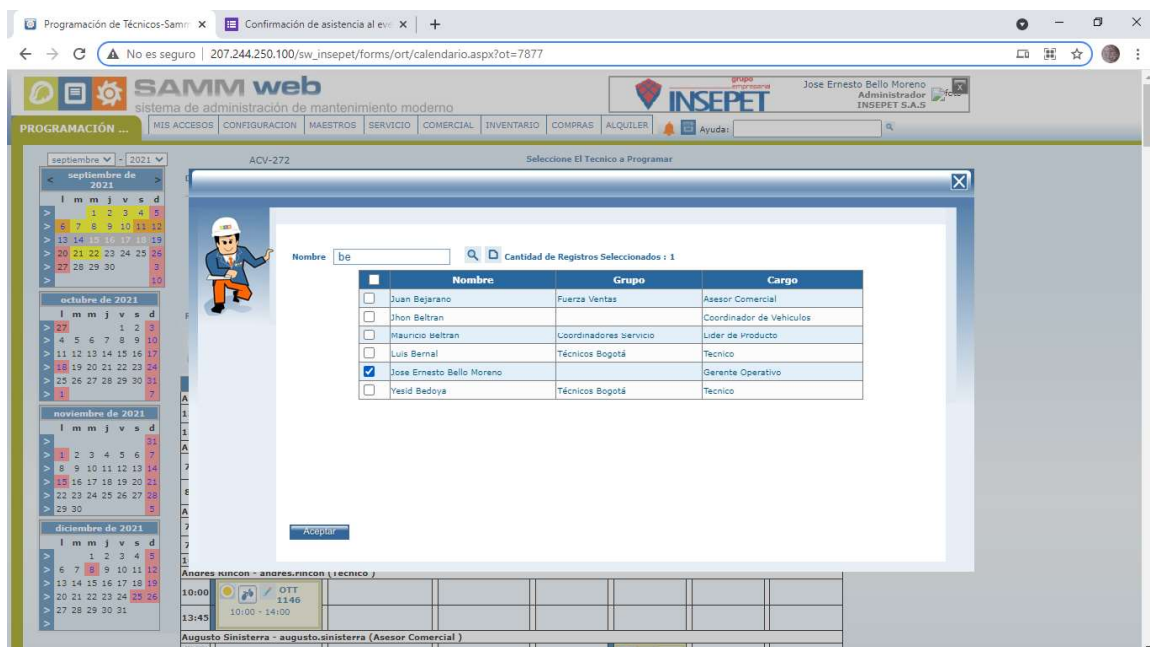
Programación de Técnicos-Samm ×
Confirmación de asistencia al eve ×
+

No es seguro | 207.244.250.100/sw_insepet/forms/ort/calendario.aspx?ot=7877

SAMM web
sistema de administración de mantenimiento moderno
INSEPET
Jose Ernesto Bello Moreno
Administrador
INSEPET S.A.S

PROGRAMACIÓN ...
MIS ACCESOS | CONFIGURACION | MAESTROS | SERVICIO | COMERCIAL | INVENTARIO | COMPRAS | ALQUILER | Ayuda:

septiembre - 2021
ACV-272
Seleccione El Tecnico a Programar

septiembre de 2021
l m m j v s d
1 2 3 4 5
6 7 8 9 10 11 12
13 14 15 16 17 18 19
20 21 22 23 24 25 26
27 28 29 30 1 2 3
4 5 6 7 8 9 10

octubre de 2021
l m m j v s d
27 1 2 3
4 5 6 7 8 9 10
11 12 13 14 15 16 17
18 19 20 21 22 23 24
25 26 27 28 29 30 31
1 7

noviembre de 2021
l m m j v s d
31
1 2 3 4 5 6 7
8 9 10 11 12 13 14
15 16 17 18 19 20 21
22 23 24 25 26 27 28
29 30 5

diciembre de 2021
l m m j v s d
1 2 3 4 5
6 7 8 9 10 11 12
13 14 15 16 17 18 19
20 21 22 23 24 25 26
27 28 29 30 31

Nombre be
Cantidad de Registros Seleccionados : 1

| | Nombre | Grupo | Cargo |
|---|---|---|---|
| | Juan Bejarano | Fuerza Ventas | Asesor Comercial |
| | Jhon Beltran | | Coordinador de Vehiculos |
| | Mauricio Beltran | Coordinadores Servicio | Lider de Producto |
| | Luis Bernal | Técnicos Bogotá | Tecnico |
| ☑ | Jose Ernesto Bello Moreno | | Gerente Operativo |
| | Yesid Bedoya | Técnicos Bogotá | Tecnico |

Aceptar

Andres Rincon - andres.rincon (Tecnico)
10:00
OTT 1146
10:00 - 14:00
13:45
Augusto Sinisterra - augusto.sinisterra (Asesor Comercial)